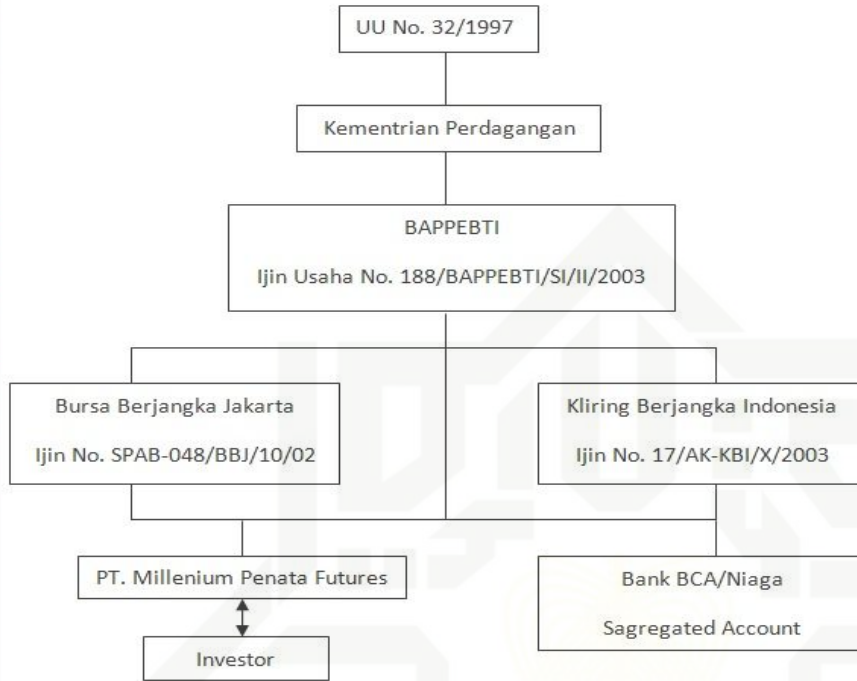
UU No. 32/1997

Kementrian Perdagangan

BAPPEBTI

Ijin Usaha No. 188/BAPPEBTI/SI/II/2003

Bursa Berjangka Jakarta

Ijin No. SPAB-048/BBJ/10/02

Kliring Berjangka Indonesia

Ijin No. 17/AK-KBI/X/2003

PT. Millenium Penata Futures

Investor

Bank BCA/Niaga

Sagregated Account